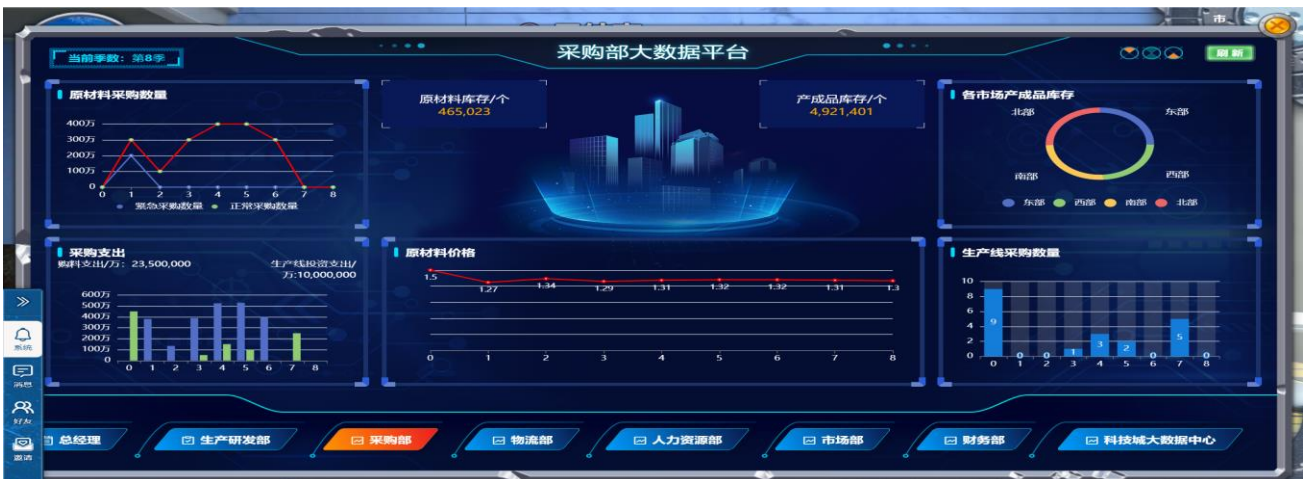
当前季数：第8季

采购部大数据平台

刷新

原材料采购数量

400万
300万
200万
100万
0
0 1 2 3 4 5 6 7 8
紧急采购数量 正常采购数量

原材料库存/个
465,023

产成品库存/个
4,921,401

各市场产成品库存

北部
东部
南部
西部
东部 西部 南部 北部

采购支出
购料支出/万：23,500,000
生产线投资支出/万:10,000,000

600万
500万
400万
300万
200万
100万
0
0 1 2 3 4 5 6 7 8

原材料价格

1.5
1.27
1.34
1.29
1.31
1.32
1.32
1.31
1.3
0 1 2 3 4 5 6 7 8

生产线采购数量

10
8
6
4
2
0
9
0
0
1
3
2
0
5
0
0 1 2 3 4 5 6 7 8

»
系统
消息
好友
邀请

总经理
生产研发部
采购部
物流部
人力资源部
市场部
财务部
科技城大数据中心